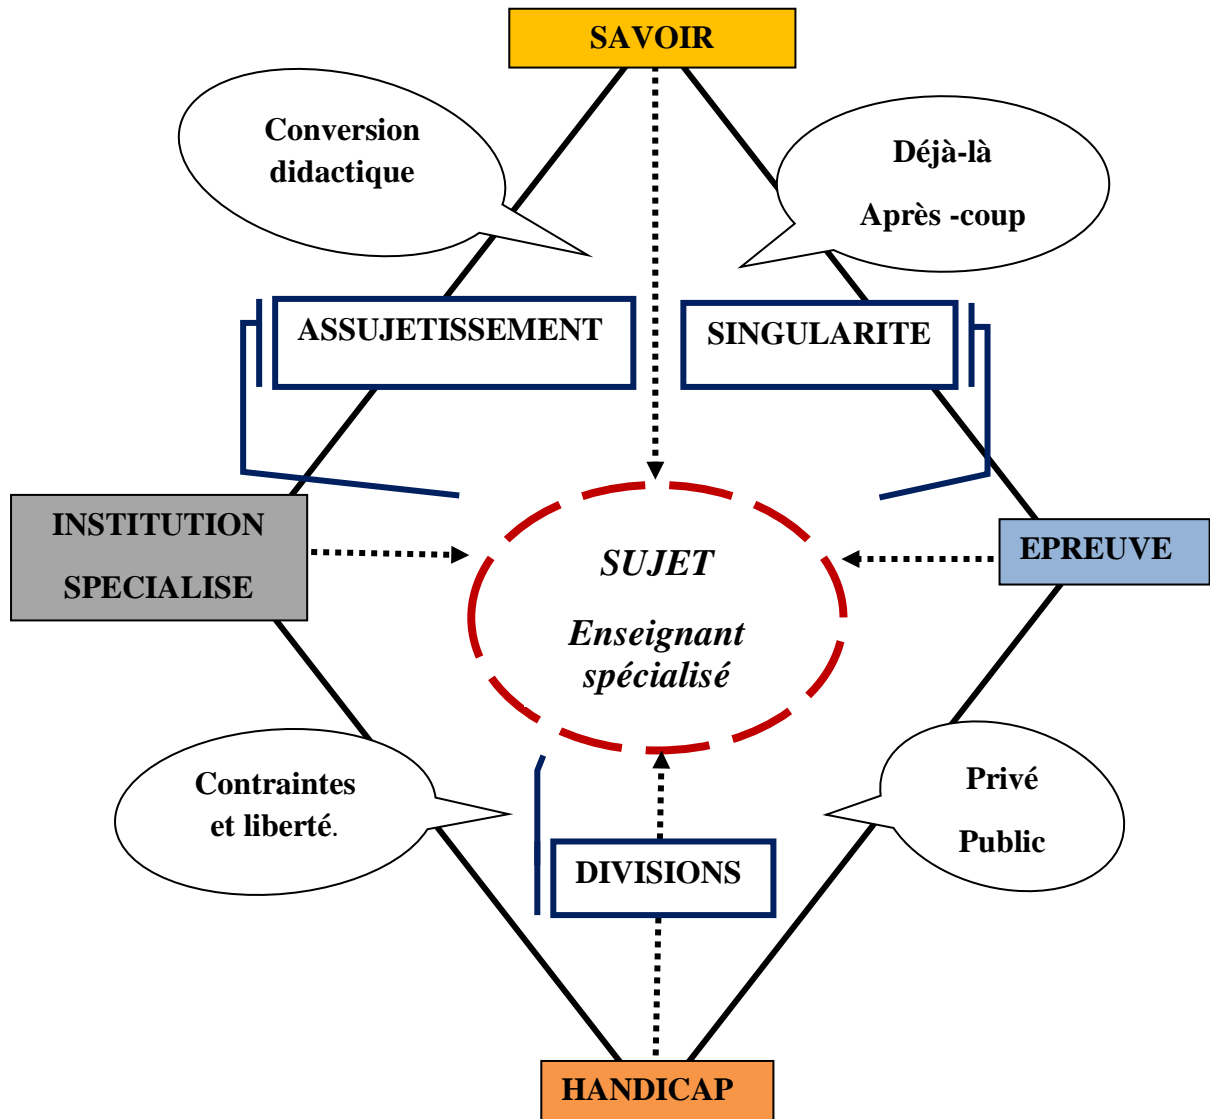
SAVOIR

Conversion didactique

Déjà-là

Après -coup

ASSUJETISSEMENT

SINGULARITE

INSTITUTION

SPECIALISE

SUJET

Enseignant spécialisé

EPREUVE

Contraintes et liberté.

Privé

Public

DIVISIONS

HANDICAP